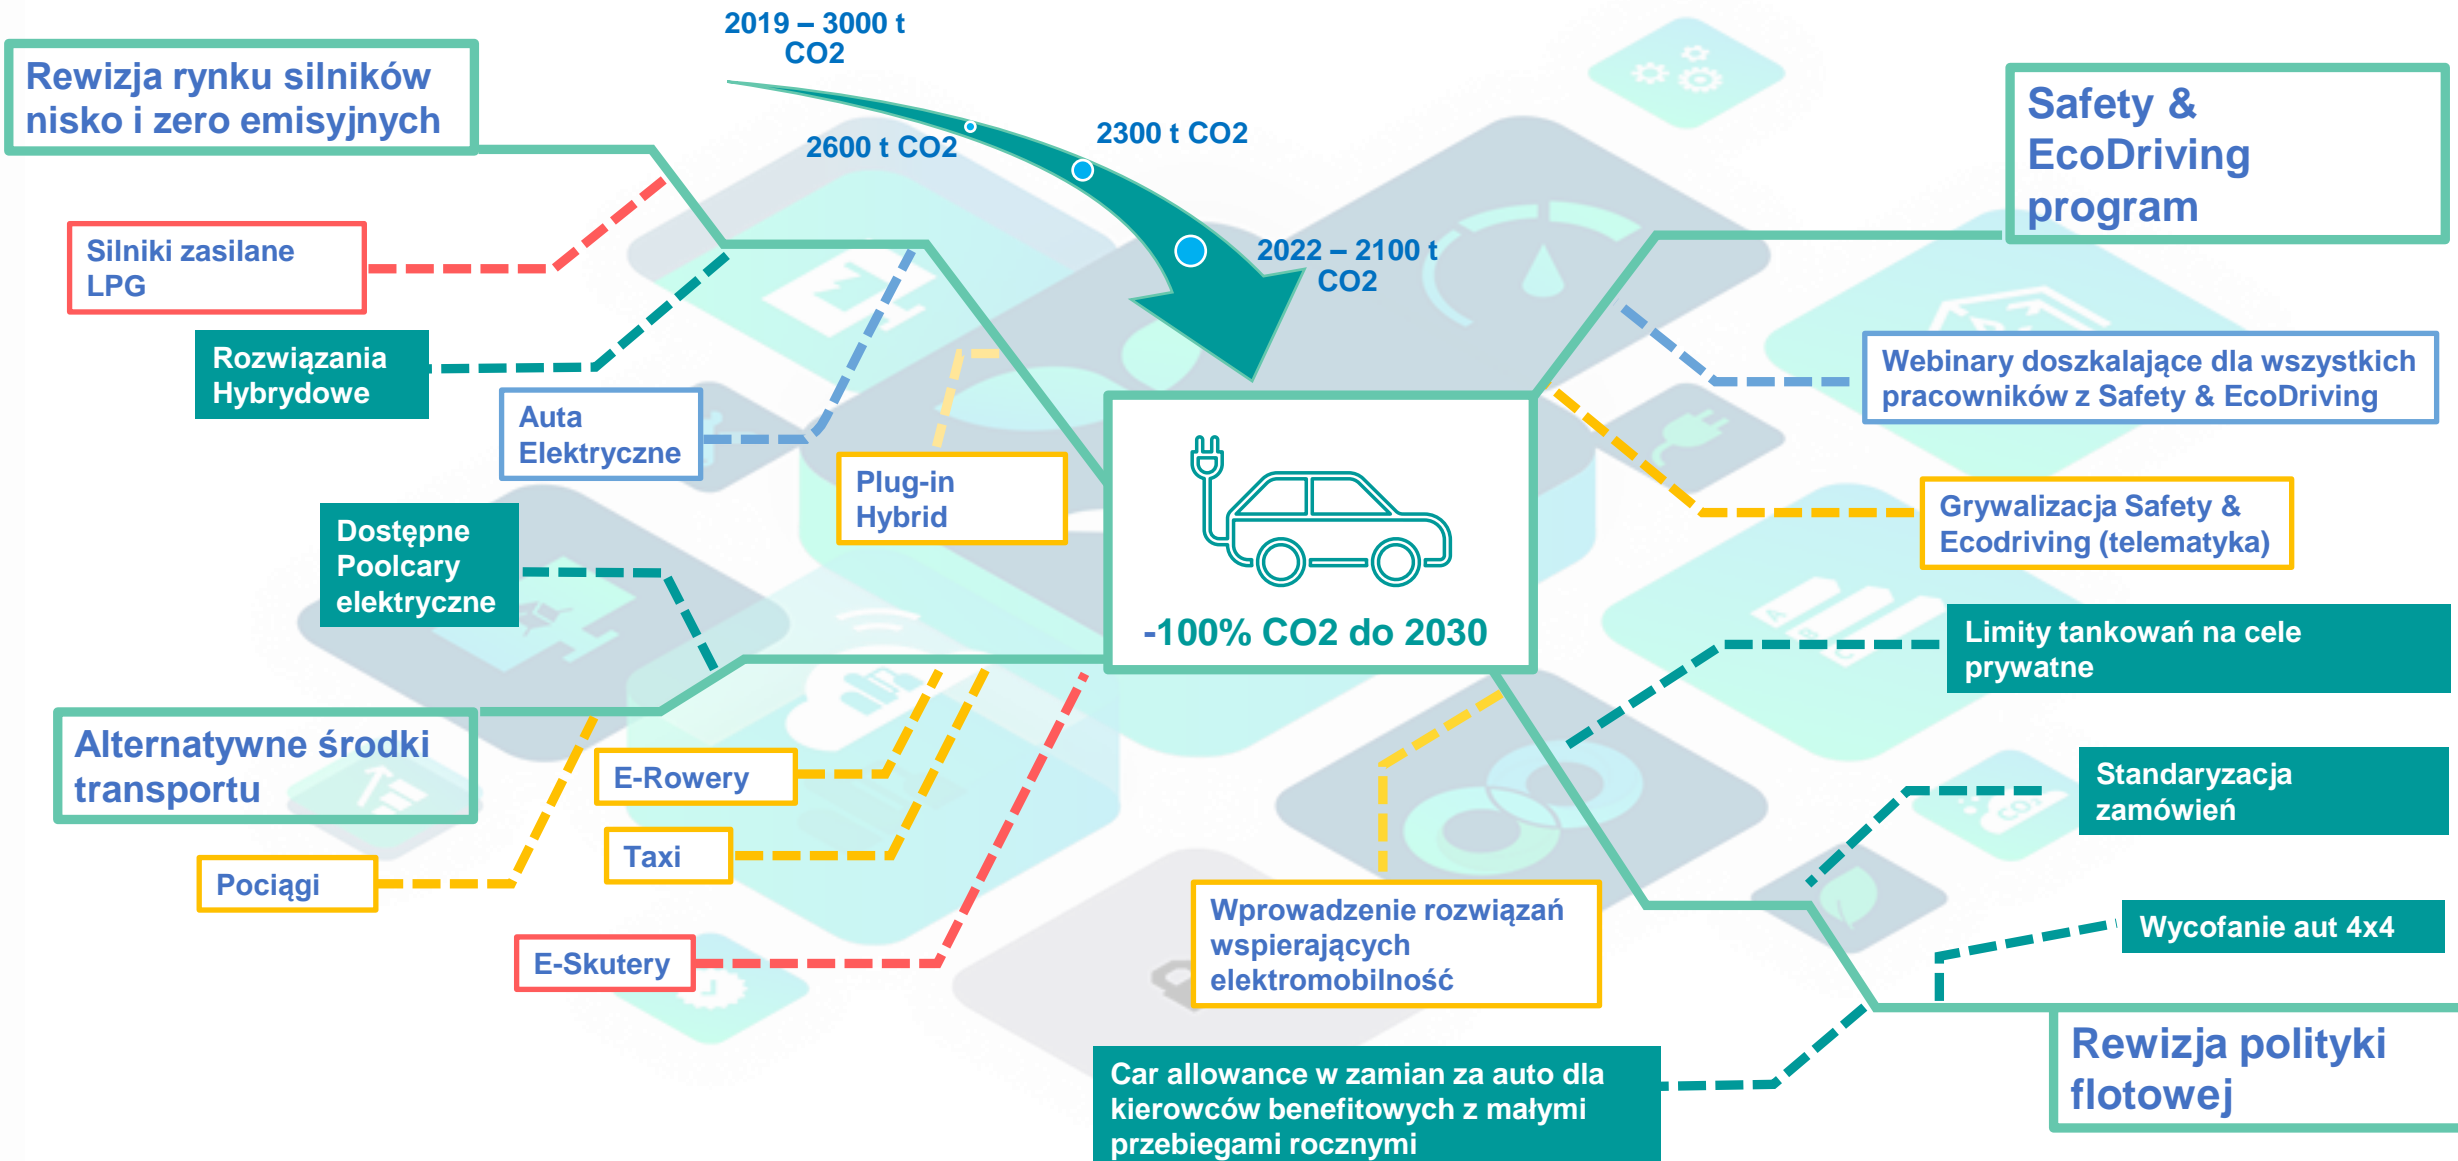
2019 – 3000 t CO2

2600 t CO2

2300 t CO2

2022 – 2100 t CO2

Rewizja rynku silników nisko i zero emisyjnych

Silniki zasilane LPG

Rozwiązania Hybrydowe

Auta Elektryczne

Plug-in Hybrid

Dostępne Poolcary elektryczne

-100% CO2 do 2030

Safety & EcoDriving program

Webinary doszkalające dla wszystkich pracowników z Safety & EcoDriving

Grywalizacja Safety & Ecodriving (telematyka)

Limity tankowań na cele prywatne

Standaryzacja zamówień

Wycofanie aut 4x4

Rewizja polityki flotowej

Alternatywne środki transportu

E-Rowery

Taxi

Pociągi

E-Skutery

Wprowadzenie rozwiązań wspierających elektromobilność

Car allowance w zamian za auto dla kierowców benefitowych z małymi przebiegami rocznymi